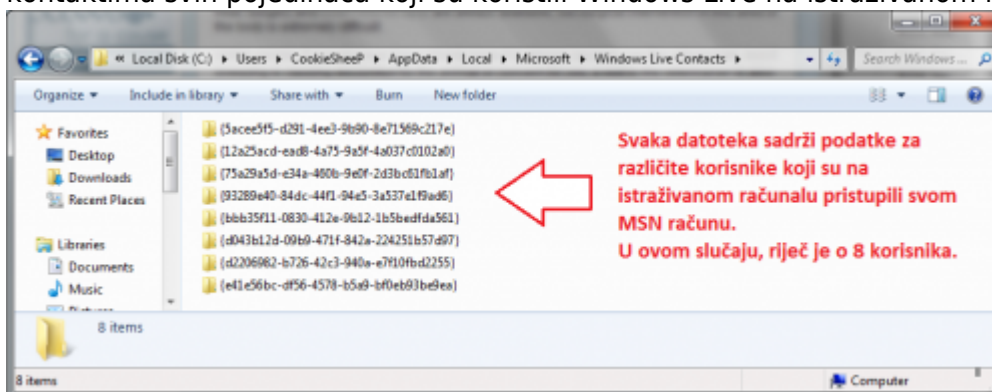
kontaktima svih pojedinaca koji su koristili Windows Live na istraživanom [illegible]

« Local Disk (C:) ▸ Users ▸ CookieSheeP ▸ AppData ▸ Local ▸ Microsoft ▸ Windows Live Contacts ▸

Search Windows ...

Organize ▾ Include in library ▾ Share with ▾ Burn New folder

Favorites
Desktop
Downloads
Recent Places

Libraries
Documents
Music

{5acee5f5-d291-4ee3-9b90-8e71569c217e}
{12a25acd-ead8-4a75-9a5f-4a037c0102a0}
{75a29a5d-e34a-460b-9e0f-2d3bc61fb1af}
{93289e40-84dc-44f1-94e5-3a537e1f9ad6}
{bbb35f11-0830-412e-9b12-1b5bedfda561}
{d043b12d-09b0-471f-842a-224251b57d97}
{d2206982-b726-42c3-940a-e7f10fbd2255}
{e41e56bc-df56-4578-b5a9-bf0eb93be9ea}

Svaka datoteka sadrži podatke za različite korisnike koji su na istraživanom računalu pristupili svom MSN računu.
U ovom slučaju, riječ je o 8 korisnika.

8 items

8 items

Computer